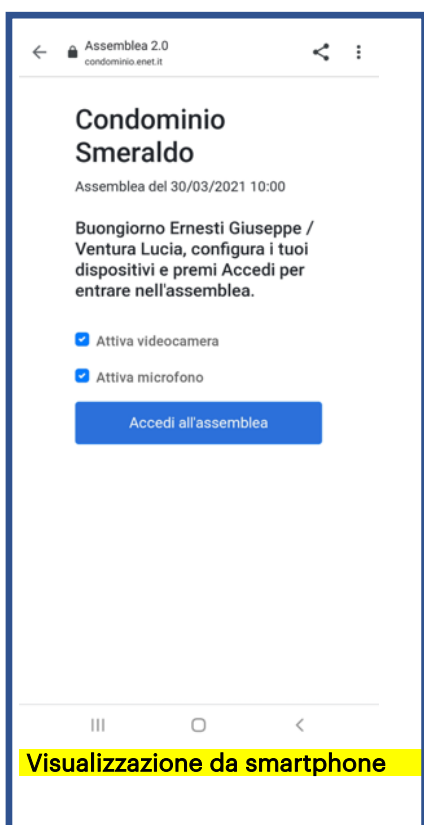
Assemblea 2.0
condominio.enet.it

Condominio Smeraldo

Assemblea del 30/03/2021 10:00

Buongiorno Ernesti Giuseppe / Ventura Lucia, configura i tuoi dispositivi e premi Accedi per entrare nell'assemblea.

Attiva videocamera

Attiva microfono

Accedi all'assemblea

Visualizzazione da smartphone